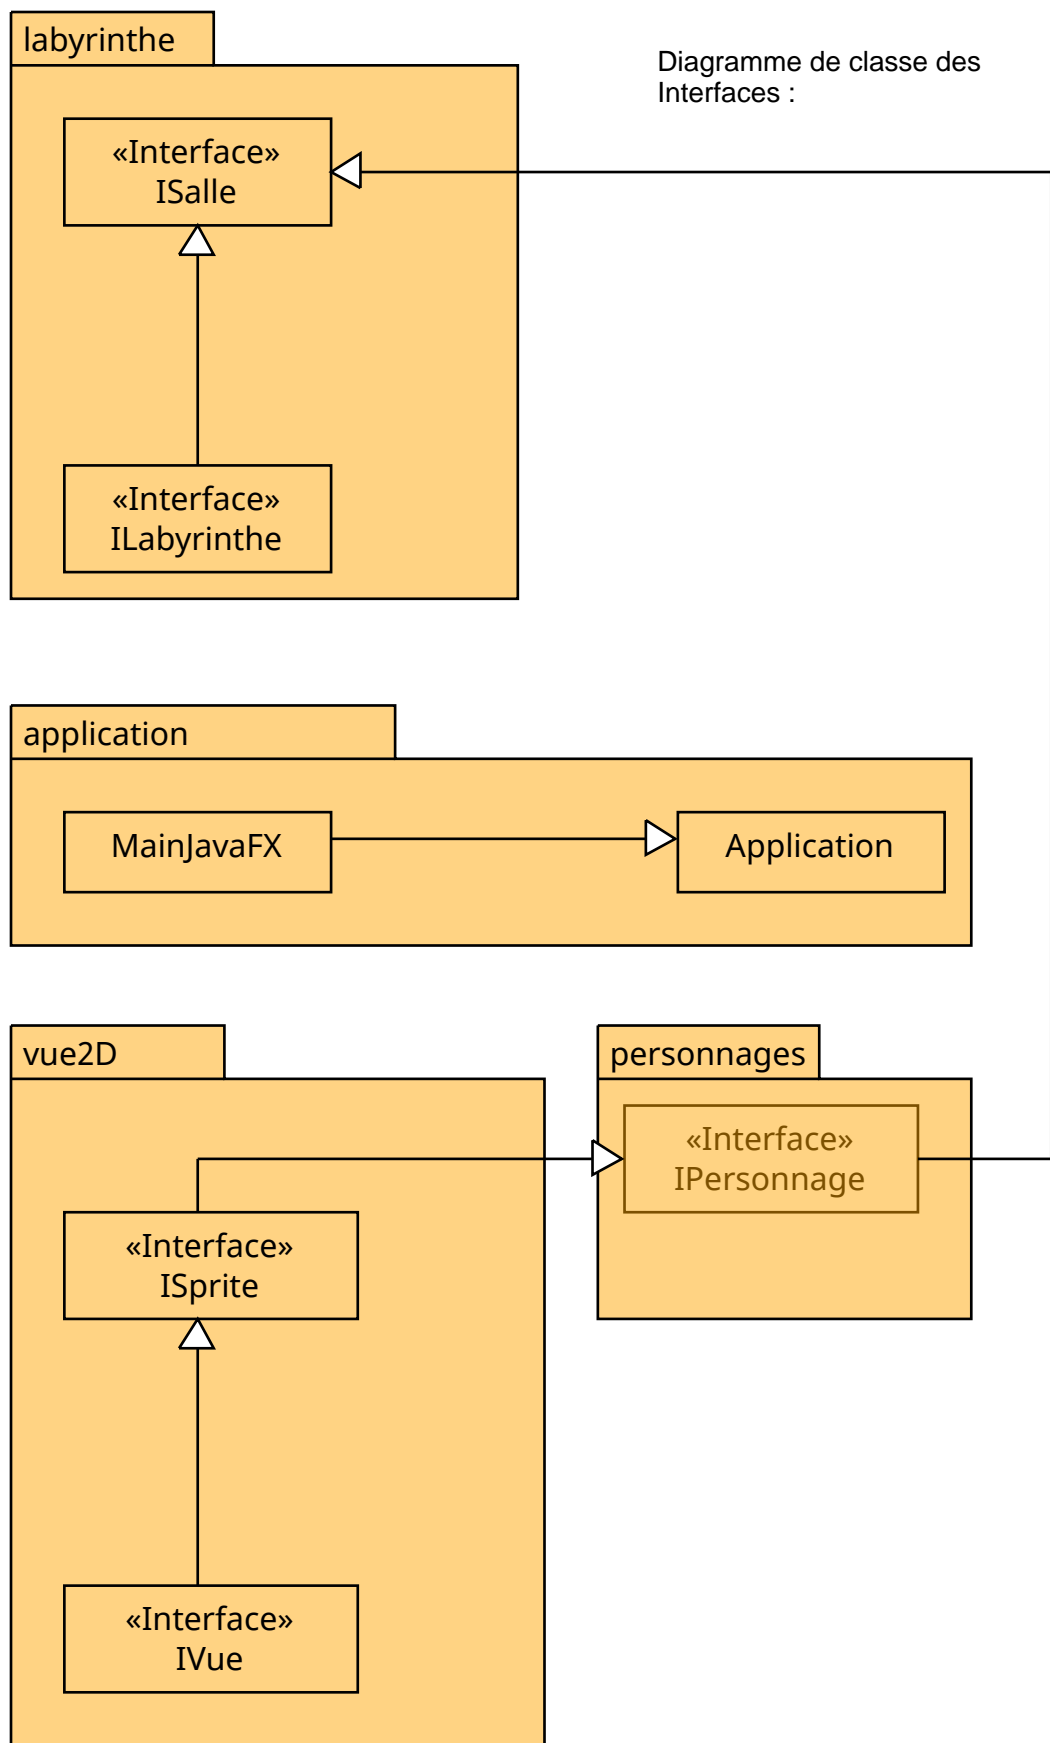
labyrinthe

Diagramme de classe des Interfaces :

«Interface»
ISalle

«Interface»
ILabyrinthe

application

MainJavaFX

Application

vue2D

personnages

«Interface»
IPersonnage

«Interface»
ISprite

«Interface»
IVue